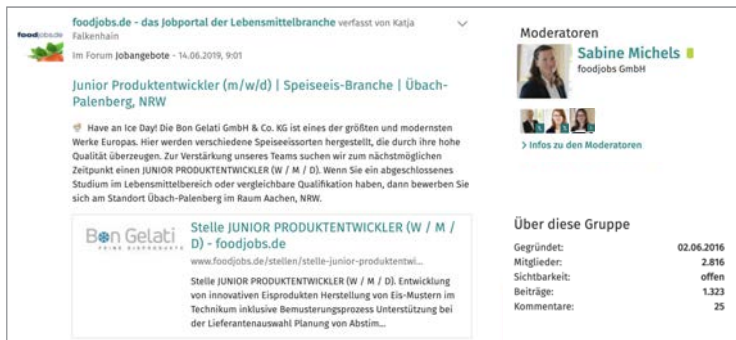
foodjobs.de

foodjobs.de - das Jobportal der Lebensmittelbranche verfasst von Katja Falkenhain

Im Forum Jobangebote - 14.06.2019, 9:01

Junior Produktentwickler (m/w/d) | Speiseeis-Branche | Übach-Palenberg, NRW

Have an Ice Day! Die Bon Gelati GmbH & Co. KG ist eines der größten und modernsten Werke Europas. Hier werden verschiedene Speiseeissorten hergestellt, die durch ihre hohe Qualität überzeugen. Zur Verstärkung unseres Teams suchen wir zum nächstmöglichen Zeitpunkt einen JUNIOR PRODUKTENTWICKLER (W / M / D). Wenn Sie ein abgeschlossenes Studium im Lebensmittelbereich oder vergleichbare Qualifikation haben, dann bewerben Sie sich am Standort Übach-Palenberg im Raum Aachen, NRW.

Bon Gelati
PRIME ICEPRODUCTS

Stelle JUNIOR PRODUKTENTWICKLER (W / M / D) - foodjobs.de

www.foodjobs.de/stellen/stelle-junior-produktentwi...

Stelle JUNIOR PRODUKTENTWICKLER (W / M / D). Entwicklung von innovativen Eisprodukten Herstellung von Eis-Mustern im Technikum inklusive Bemusterungsprozess Unterstützung bei der Lieferantenauswahl Planung von Abstim...

Moderatoren

Sabine Michels
foodjobs GmbH

> Infos zu den Moderatoren

Über diese Gruppe

| | |
|---|---|
| Gegründet: | 02.06.2016 |
| Mitglieder: | 2.816 |
| Sichtbarkeit: | offen |
| Beiträge: | 1.323 |
| Kommentare: | 25 |